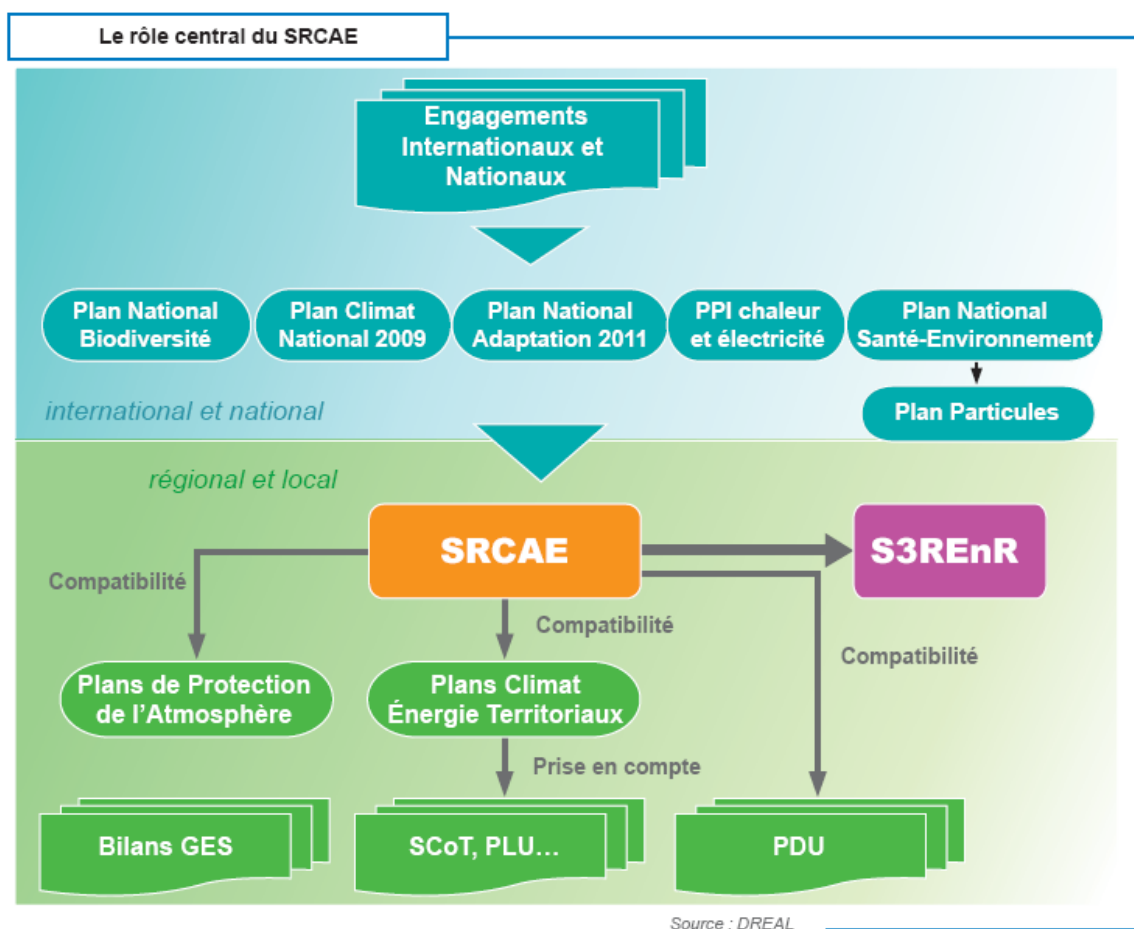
Le rôle central du SRCAE

Engagements Internationaux et Nationaux

Plan National Biodiversité

Plan Climat National 2009

Plan National Adaptation 2011

PPI chaleur et électricité

Plan National Santé-Environnement

Plan Particules

international et national

régional et local

SRCAE

S3REnR

Compatibilité

Compatibilité

Compatibilité

Plans de Protection de l'Atmosphère

Plans Climat Énergie Territoriaux

Prise en compte

Bilans GES

SCoT, PLU...

PDU

Source : DREAL